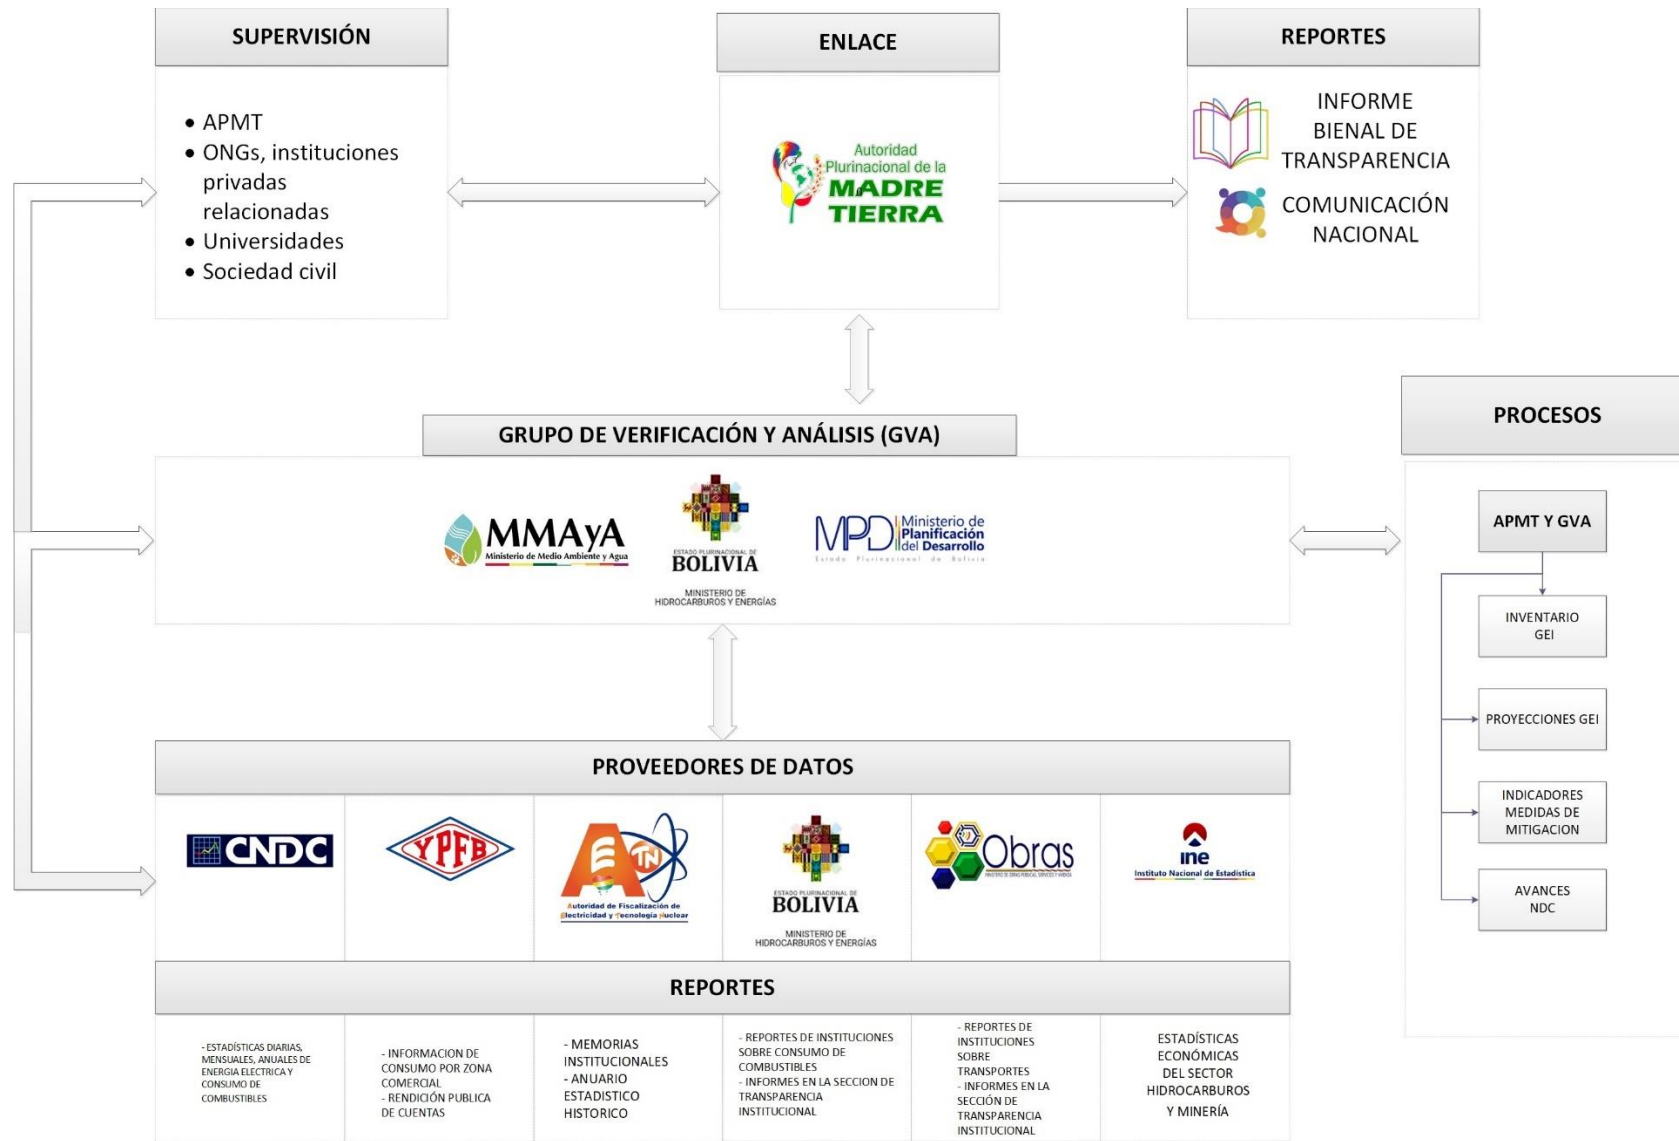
SUPERVISIÓN

• APMT
• ONGs, instituciones privadas relacionadas
• Universidades
• Sociedad civil

ENLACE

Autoridad Plurinacional de la MADRE TIERRA

REPORTES

INFORME BIENAL DE TRANSPARENCIA

COMUNICACIÓN NACIONAL

GRUPO DE VERIFICACIÓN Y ANÁLISIS (GVA)

MMAyA Ministerio de Medio Ambiente y Agua

ESTADO PLURINACIONAL DE BOLIVIA MINISTERIO DE HIDROCARBUROS Y ENERGÍAS

MPD Ministerio de Planificación del Desarrollo Estado Plurinacional de Bolivia

PROCESOS

APMT Y GVA

INVENTARIO GEI

PROYECCIONES GEI

INDICADORES MEDIDAS DE MITIGACION

AVANCES NDC

PROVEEDORES DE DATOS

CNDC

YPFB

AETN Autoridad de Fiscalización de Electricidad y Tecnología Nuclear

ESTADO PLURINACIONAL DE BOLIVIA MINISTERIO DE HIDROCARBUROS Y ENERGÍAS

Obras

ine Instituto Nacional de Estadística

REPORTES

- ESTADÍSTICAS DIARIAS, MENSUALES, ANUALES DE ENERGIA ELECTRICA Y CONSUMO DE COMBUSTIBLES

- INFORMACION DE CONSUMO POR ZONA COMERCIAL
- RENDICIÓN PUBLICA DE CUENTAS

- MEMORIAS INSTITUCIONALES
- ANUARIO ESTADISTICO HISTORICO

- REPORTES DE INSTITUCIONES SOBRE CONSUMO DE COMBUSTIBLES
- INFORMES EN LA SECCION DE TRANSPARENCIA INSTITUCIONAL

- REPORTES DE INSTITUCIONES SOBRE TRANSPORTES
- INFORMES EN LA SECCIÓN DE TRANSPARENCIA INSTITUCIONAL

ESTADÍSTICAS ECONÓMICAS DEL SECTOR HIDROCARBUROS Y MINERÍA